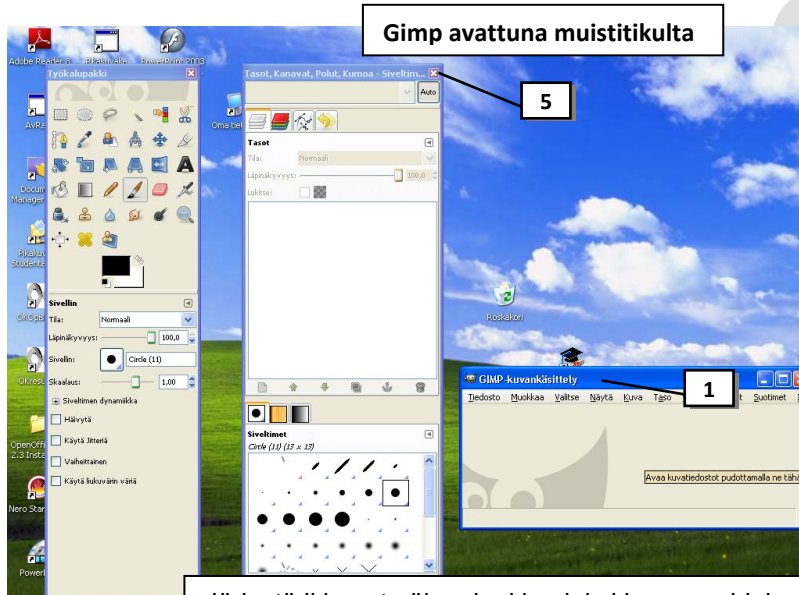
Gimp avattuna muistitikulta

Adobe Reader 8 Pikakuvake PowerPoint 2003

Työkalupakki

AVR

Document Manager

Pikakuva Students

OKOpis

Okresu

OpenOff 2.3 Insta

Nero Star

Power

Sivellin
Tila: Normaali
Läpinäkyvyys: 100,0
Sivellin: Circle (11)
Skaalaus: 1,00
Siveltimen dynamiikka
Häivytä
Käytä Jitteriä
Vaiheittainen
Käytä liukuvärin väriä

Oma tiet

Tasot, Kanavat, Polut, Kumoa - Siveltim...
Auto
Tasot
Tila: Normaali
Läpinäkyvyys: 100,0
Lukitse:

Siveltimet
Circle (11) (13 × 13)

5

Roskakori

GIMP-kuvankäsittely
Tiedosto Muokkaa Valitse Näytä Kuva Taso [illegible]t Suotimet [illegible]

1

Avaa kuvatiedostot pudottamalla ne tähä

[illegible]